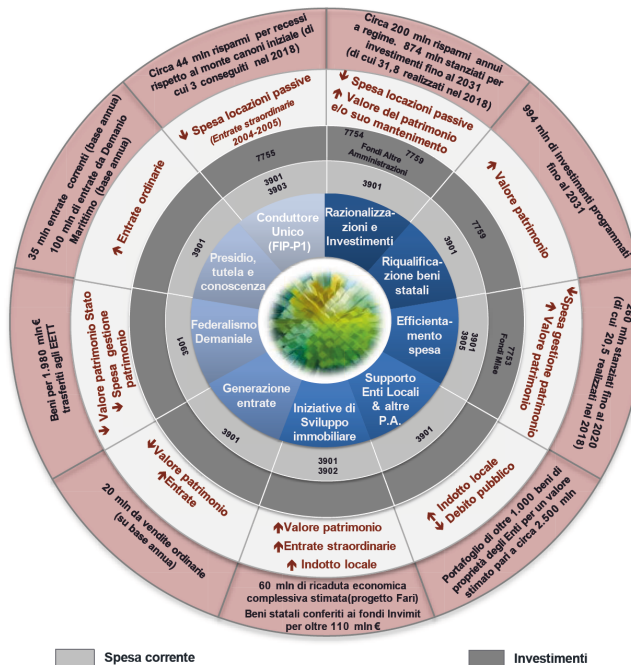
Circa 44 mln risparmi per recessi rispetto al monte canoni iniziale (di cui 3 conseguiti nel 2018)

Circa 200 mln risparmi annui a regime. 874 mln stanziati per investimenti fino al 2031 (di cui 31,8 realizzati nel 2018)

994 mln di investimenti programmati fino al 2031

200 mln stanziati fino al 2020 (di cui 20,5 realizzati nel 2018)

Portafoglio di oltre 1.000 beni di proprietà degli Enti per un valore stimato pari a circa 2.500 mln

60 mln di ricaduta economica complessiva stimata(progetto Fari)
Beni statali conferiti ai fondi Invimit per oltre 110 mln €

20 mln da vendite ordinarie (su base annua)

Beni per 1.980 mln € trasferiti agli EETT

35 mln entrate correnti (base annua) 100 mln di entrate da Demanio Marittimo (base annua)

↓ Spesa locazioni passive
(Entrate straordinarie 2004-2005)

↓ Spesa locazioni passive
↑ Valore del patrimonio e/o suo mantenimento

↑ Valore patrimonio

↓ Spesa gestione patrimonio
↑ Valore patrimonio

↑ Indotto locale
↓ Debito pubblico

↑ Valore patrimonio
↑ Entrate straordinarie
↑ Indotto locale

↓ Valore patrimonio
↑ Entrate

↑ Valore patrimonio Stato
↓ Spesa gestione patrimonio

↑ Entrate ordinarie

7755

7754
Fondi Altre Amministrazioni
7759

3901

7759

3901
3905

7753
Fondi Mise

3901

3901
3902

3901

3901

3901

3901
3903

Conduttore Unico (FIP-P1)

Razionalizzazioni e Investimenti

Riqualificazione beni statali

Efficientamento spesa

Supporto Enti Locali & altre P.A.

Iniziative di Sviluppo immobiliare

Generazione entrate

Federalismo Demaniale

Presidio, tutela e conoscenza

Spesa corrente

Investimenti